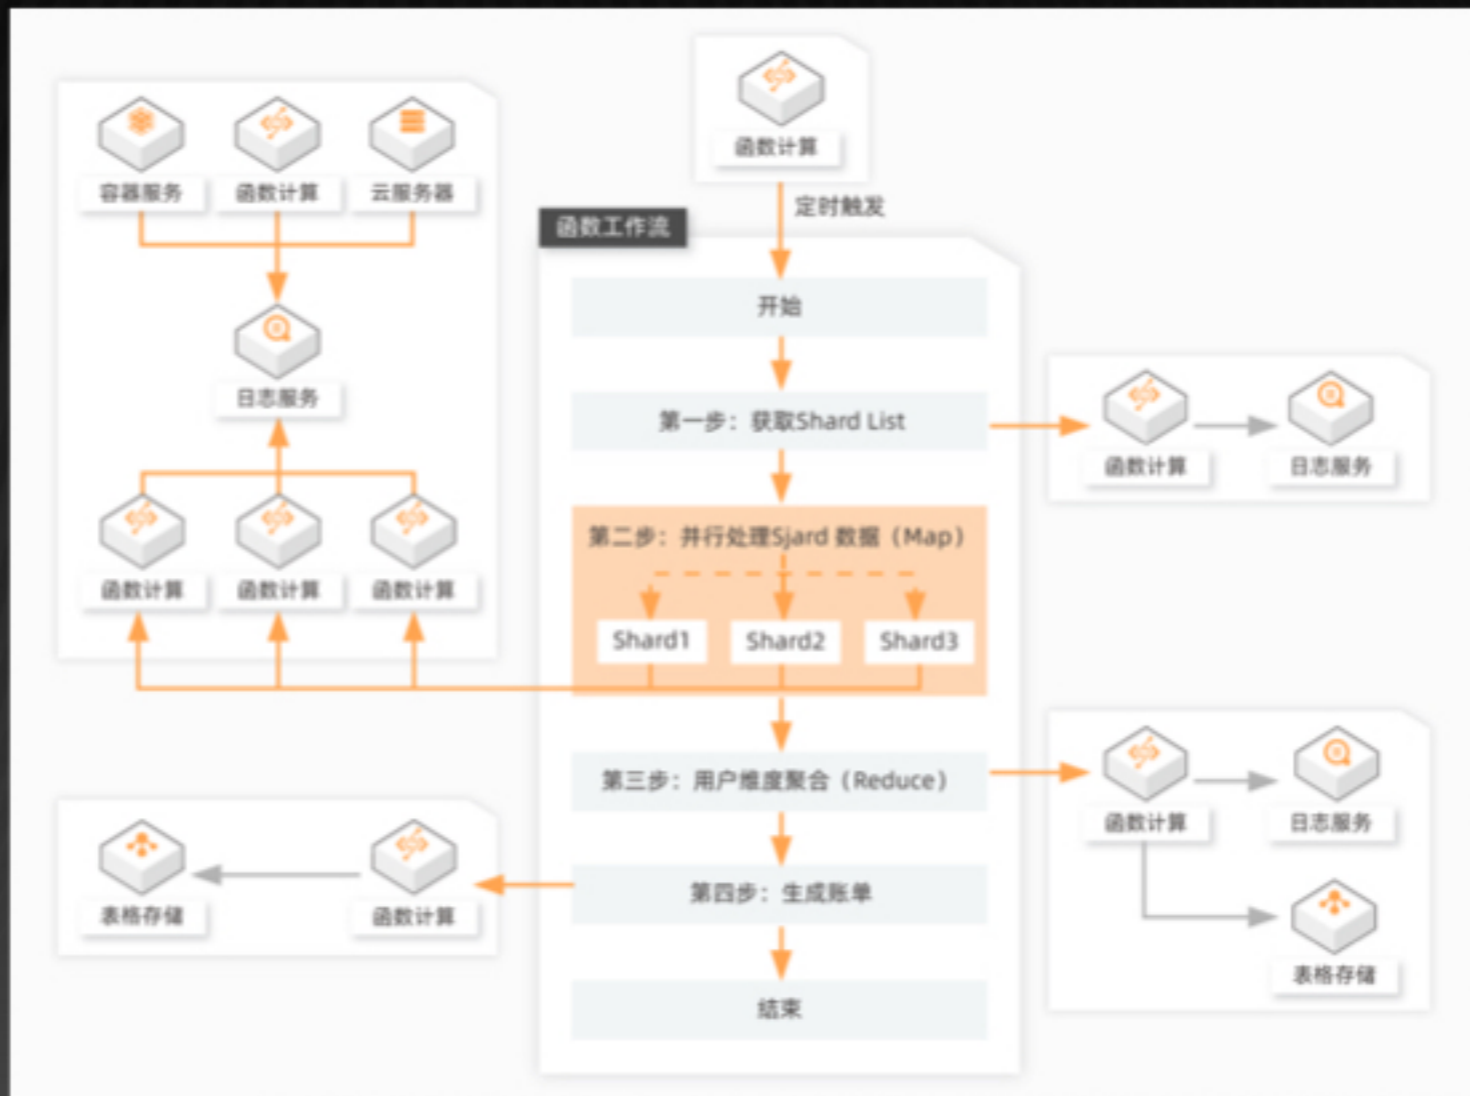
函数计算

定时触发

函数工作流

开始

第一步：获取Shard List

第二步：并行处理Sjard 数据（Map）

Shard1

Shard2

Shard3

第三步：用户维度聚合（Reduce）

第四步：生成账单

结束

容器服务

函数计算

云服务器

日志服务

函数计算

函数计算

函数计算

函数计算

日志服务

函数计算

日志服务

表格存储

表格存储

函数计算